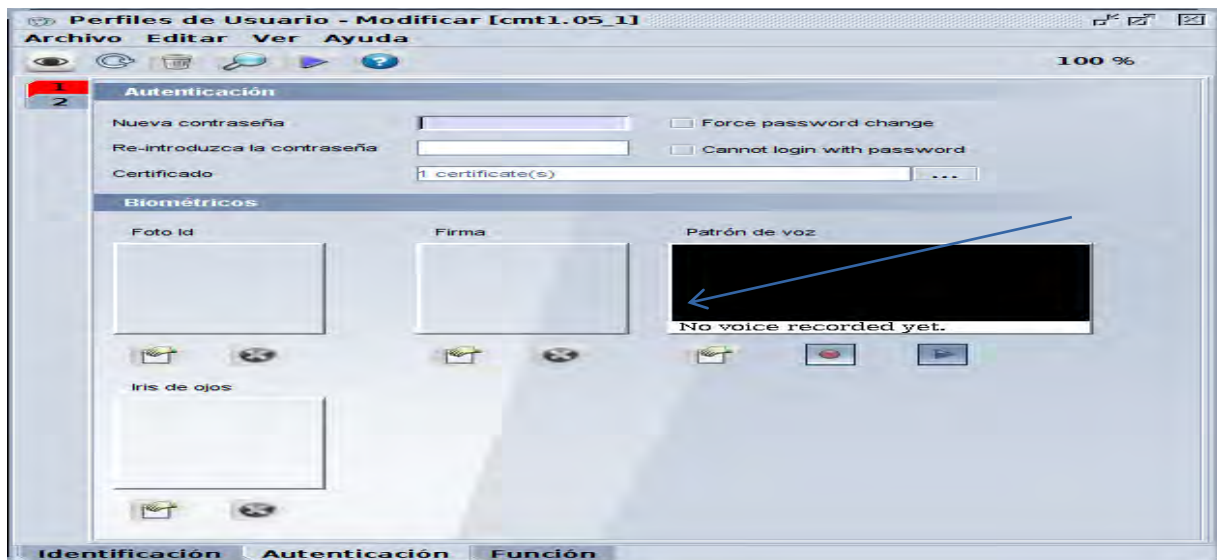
Perfiles de Usuario - Modificar [cmt1.05_1]

Archivo Editar Ver Ayuda

100 %

1
2

Autenticación

Nueva contraseña

Force password change

Re-introduzca la contraseña

Cannot login with password

Certificado

1 certificate(s)

...

Biométricos

Foto Id

Firma

Patrón de voz

No voice recorded yet.

Iris de ojos

Identificación Autenticación Función